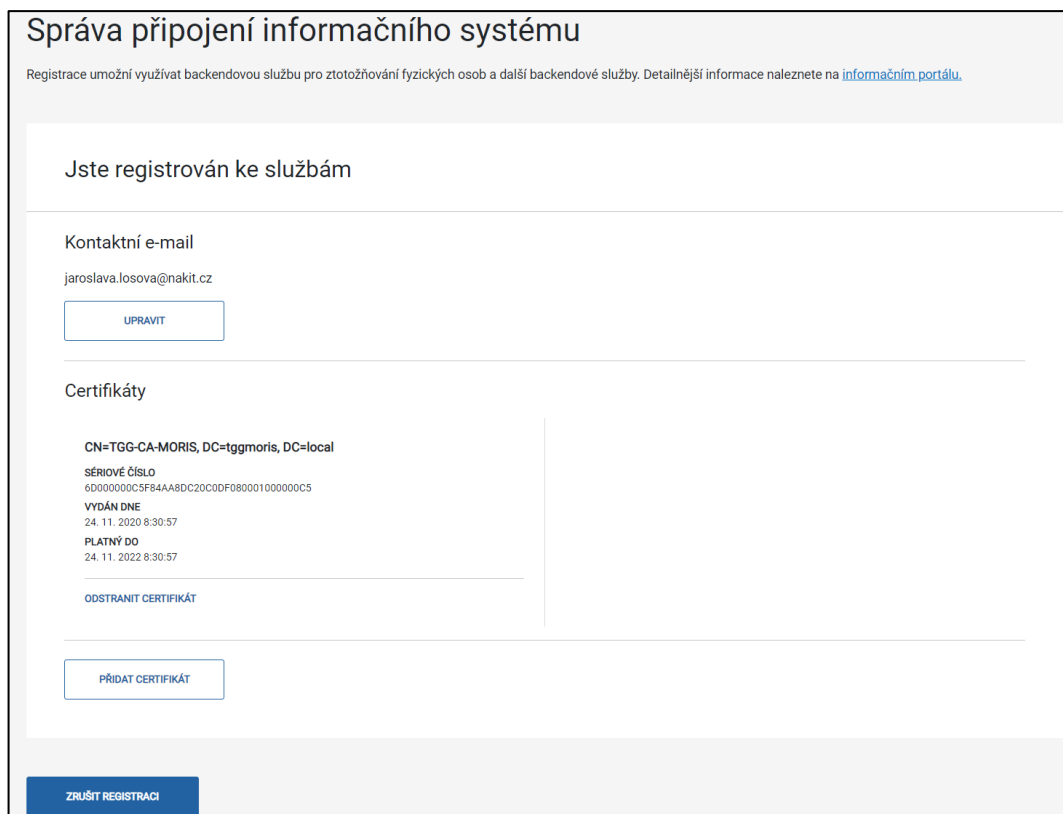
Správa připojení informačního systému

Registrace umožní využívat backendovou službu pro ztotožňování fyzických osob a další backendové služby. Detailnější informace naleznete na informačním portálu.

Jste registrován ke službám

Kontaktní e-mail

jaroslava.losova@nakit.cz

UPRAVIT

Certifikáty

CN=TGG-CA-MORIS, DC=tggmoris, DC=local

SÉRIOVÉ ČÍSLO
6D000000C5F84AA8DC20C0DF080001000000C5

VYDÁN DNE
24. 11. 2020 8:30:57

PLATNÝ DO
24. 11. 2022 8:30:57

ODSTRANIT CERTIFIKÁT

PŘIDAT CERTIFIKÁT

ZRUŠIT REGISTRACI